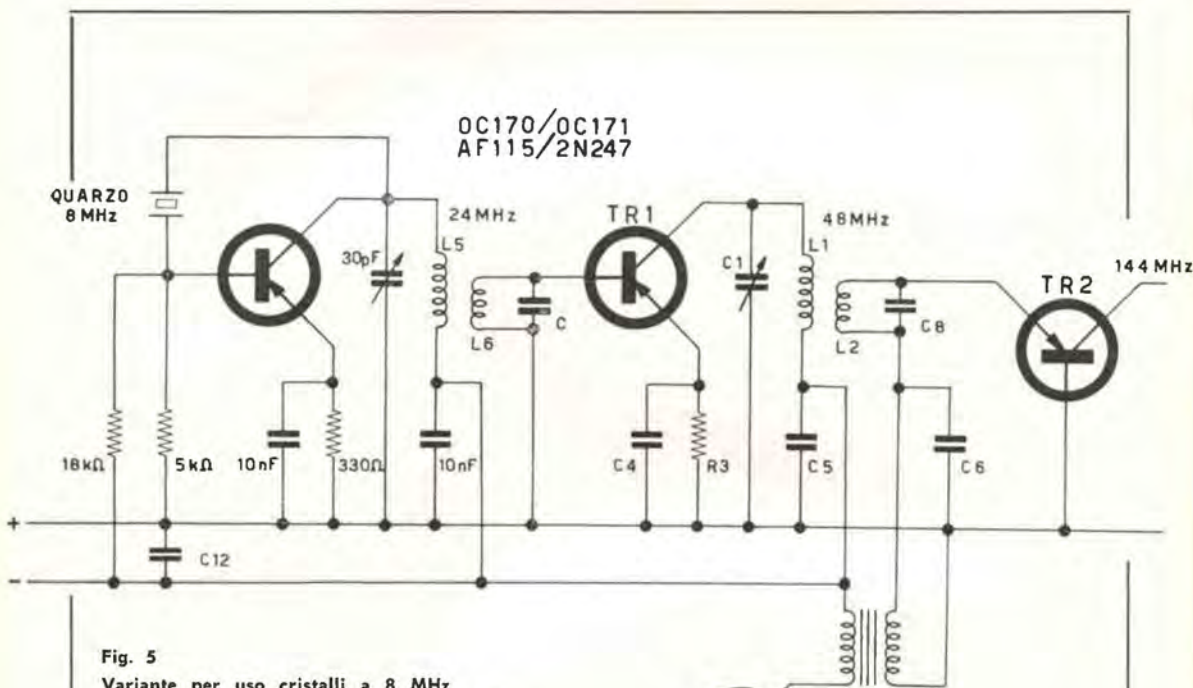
OC170/OC171
AF115/2N247

QUARZO
8 MHz

24MHz

TR1

48MHz

144 MHz

TR2

30pF

L5

C1

L1

L6

C

L2

C8

18kΩ

5kΩ

10nF

330Ω

10nF

C4

R3

C5

C6

+

−

C12

Fig. 5
Variante per uso cristalli a 8 MHz